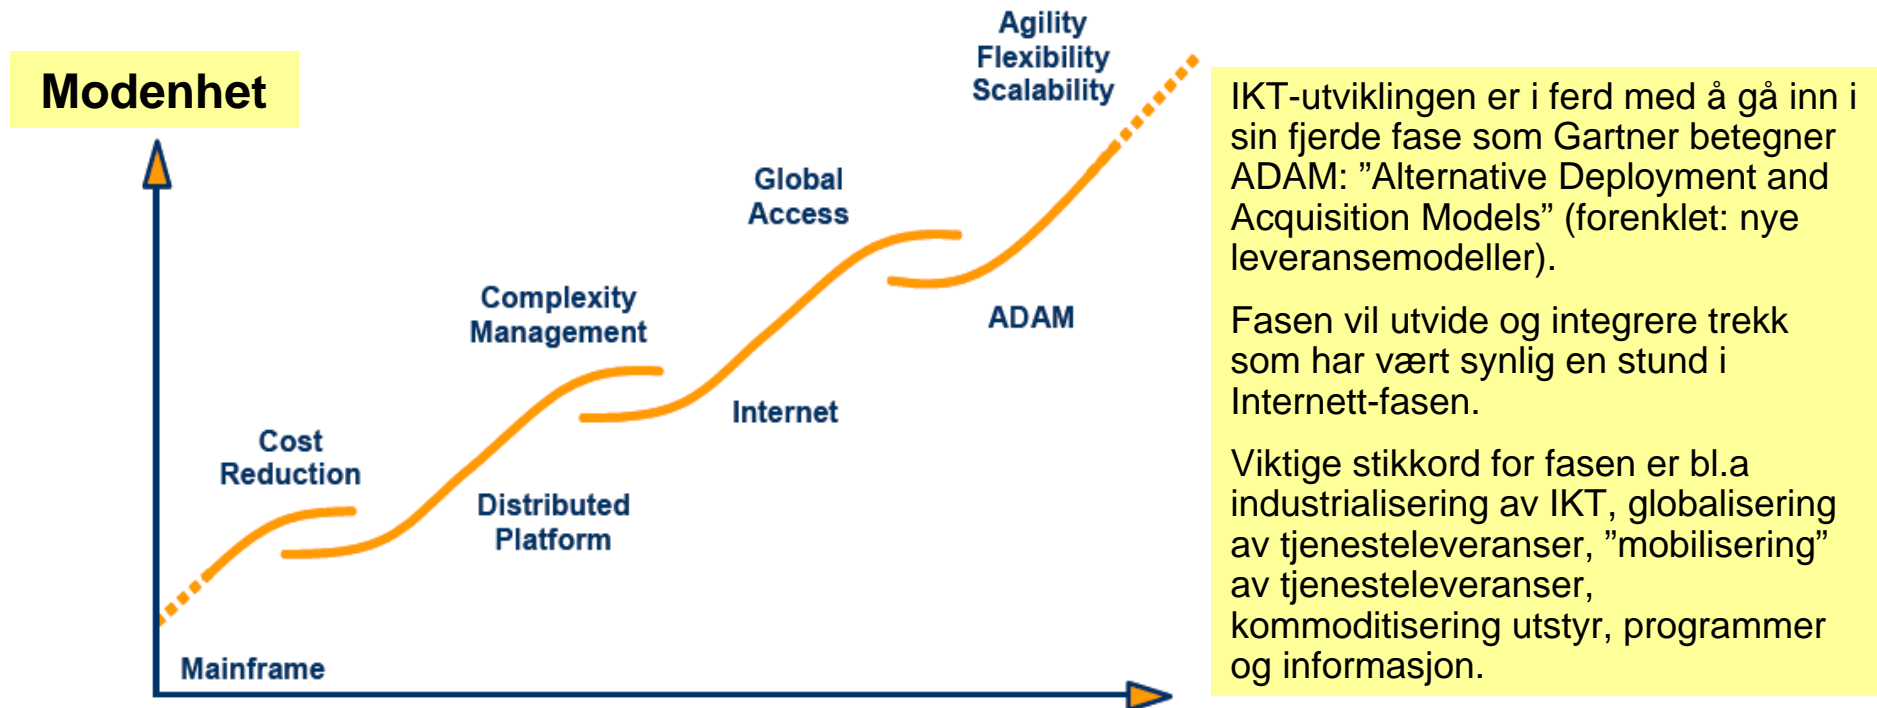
Modenhet

Agility
Flexibility
Scalability

Global
Access

Complexity
Management

ADAM

Internet

Cost
Reduction

Distributed
Platform

Mainframe

IKT-utviklingen er i ferd med å gå inn i sin fjerde fase som Gartner betegner ADAM: ”Alternative Deployment and Acquisition Models” (forenklet: nye leveransemodeller).

Fasen vil utvide og integrere trekk som har vært synlig en stund i Internett-fasen.

Viktige stikkord for fasen er bl.a industrialisering av IKT, globalisering av tjenesteleveranser, ”mobilisering” av tjenesteleveranser, kommoditisering utstyr, programmer og informasjon.